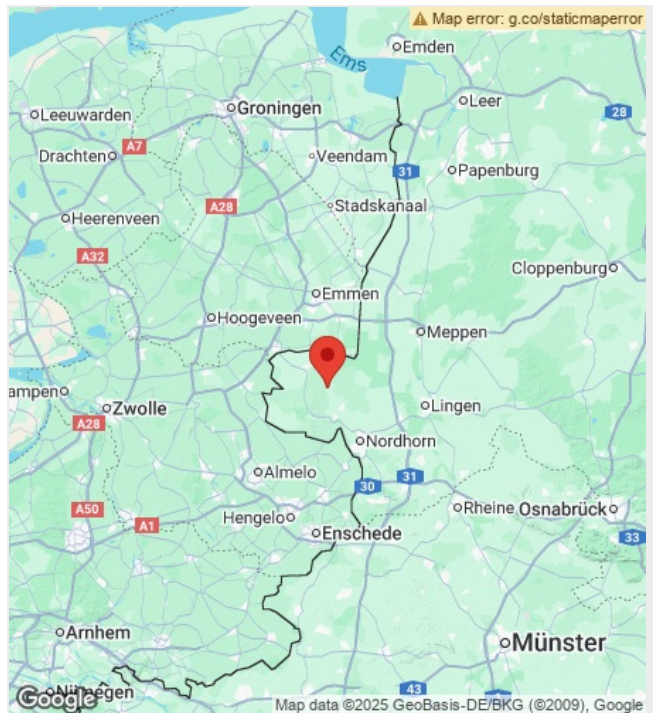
Map error: g.co/staticmaperror

Ems
Emden
Leer
28
Leeuwarden
Groningen
Drachten
A7
Veendam
31
Papenburg
Heerenveen
A28
Stadskanaal
A32
Cloppenburg
Emmen
Hoogeveen
Meppen
ampen
Zwolle
Lingen
A28
Nordhorn
Almelo
31
30
A50
Rheine
Osnabrück
A1
Hengelo
Enschede
33
Arnhem
Münster
Nijmegen
43
Google
Map data ©2025 GeoBasis-DE/BKG (©2009), Google